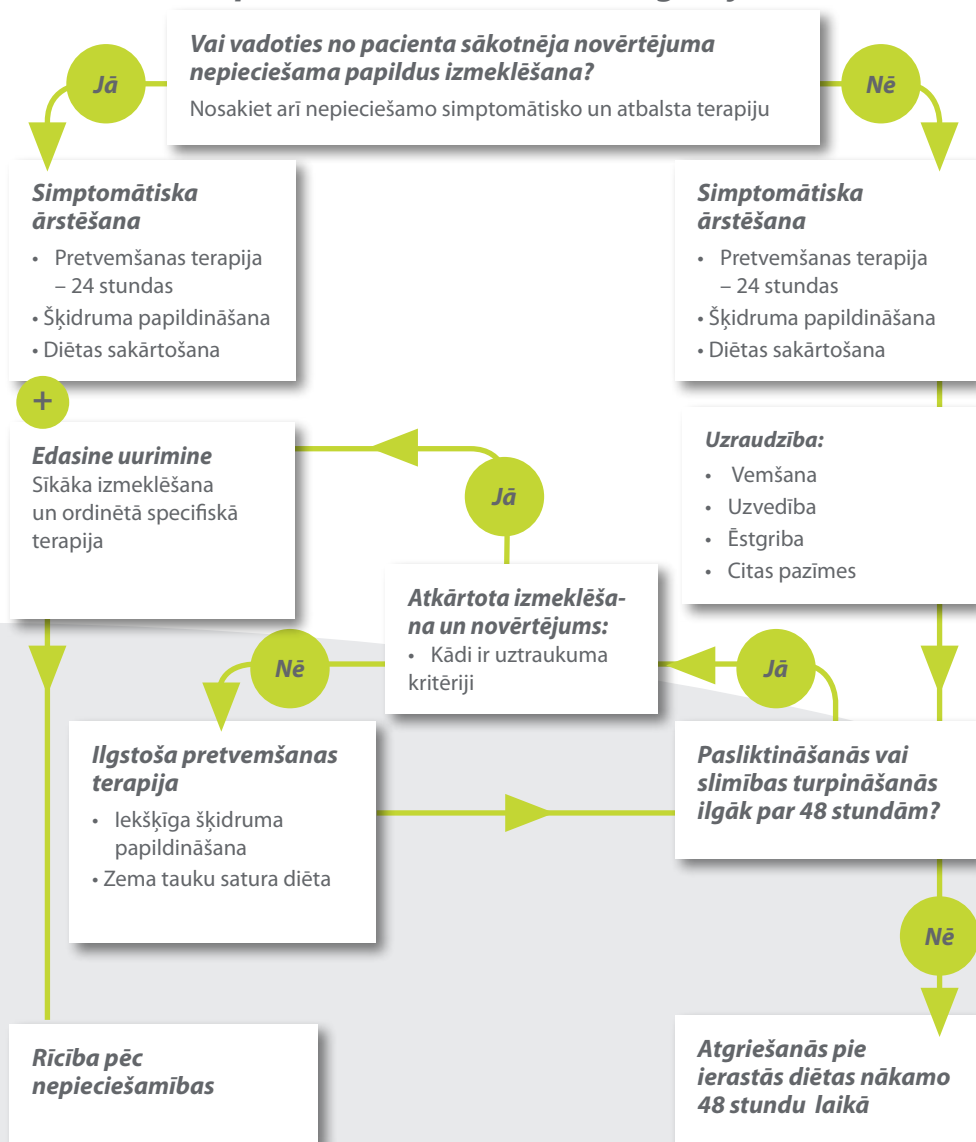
Vai vadoties no pacienta sākotnēja novērtējuma nepieciešama papildus izmeklēšana?
Nosakiet arī nepieciešamo simptomātisko un atbalsta terapiju

Jā

Nē

Simptomātiska ārstēšana
• Pretvemšanas terapija – 24 stundas
• Šķidruma papildināšana
• Diētas sakārtošana

+

Edasine uurimine
Sīkāka izmeklēšana un ordinētā specifiskā terapija

Simptomātiska ārstēšana
• Pretvemšanas terapija – 24 stundas
• Šķidruma papildināšana
• Diētas sakārtošana

Uzraudzība:
• Vemšana
• Uzvedība
• Ēstgriba
• Citas pazīmes

Jā

Atkārtota izmeklēšana un novērtējums:
• Kādi ir uztraukuma kritēriji

Nē

Jā

Ilgstoša pretvemšanas terapija
• Iekšķīga šķidruma papildināšana
• Zema tauku satura diēta

Pasliktināšanās vai slimības turpināšanās ilgāk par 48 stundām?

Nē

Rīcība pēc nepieciešamības

Atgriešanās pie ierastās diētas nākamo 48 stundu laikā